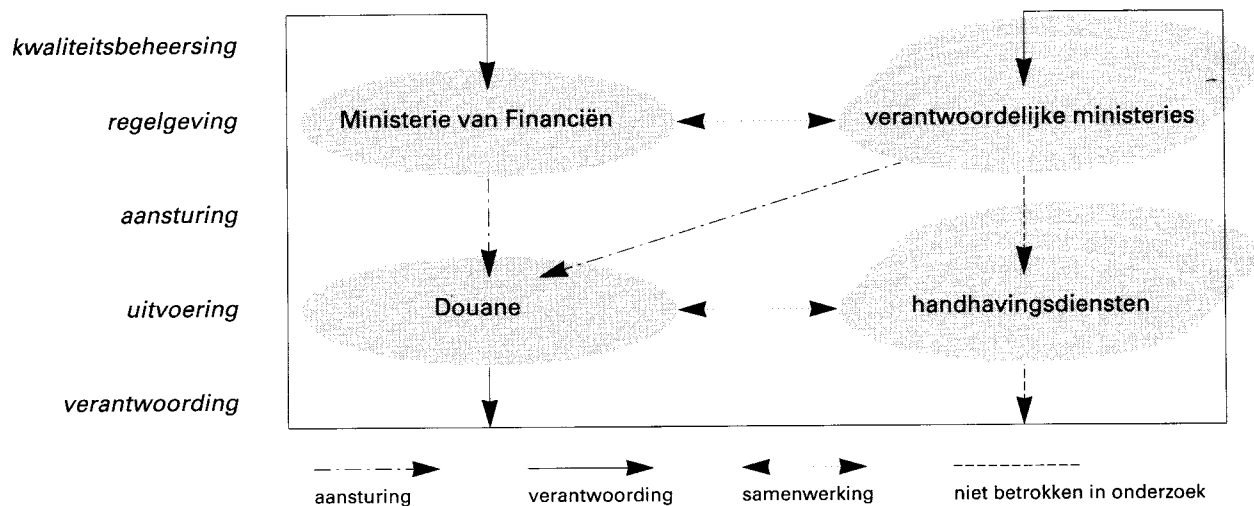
kwaliteitsbeheersing

regelgeving

aansturing

uitvoering

verantwoording

Ministerie van Financiën

verantwoordelijke ministeries

Douane

handhavingsdiensten

aansturing

verantwoording

samenwerking

niet betrokken in onderzoek